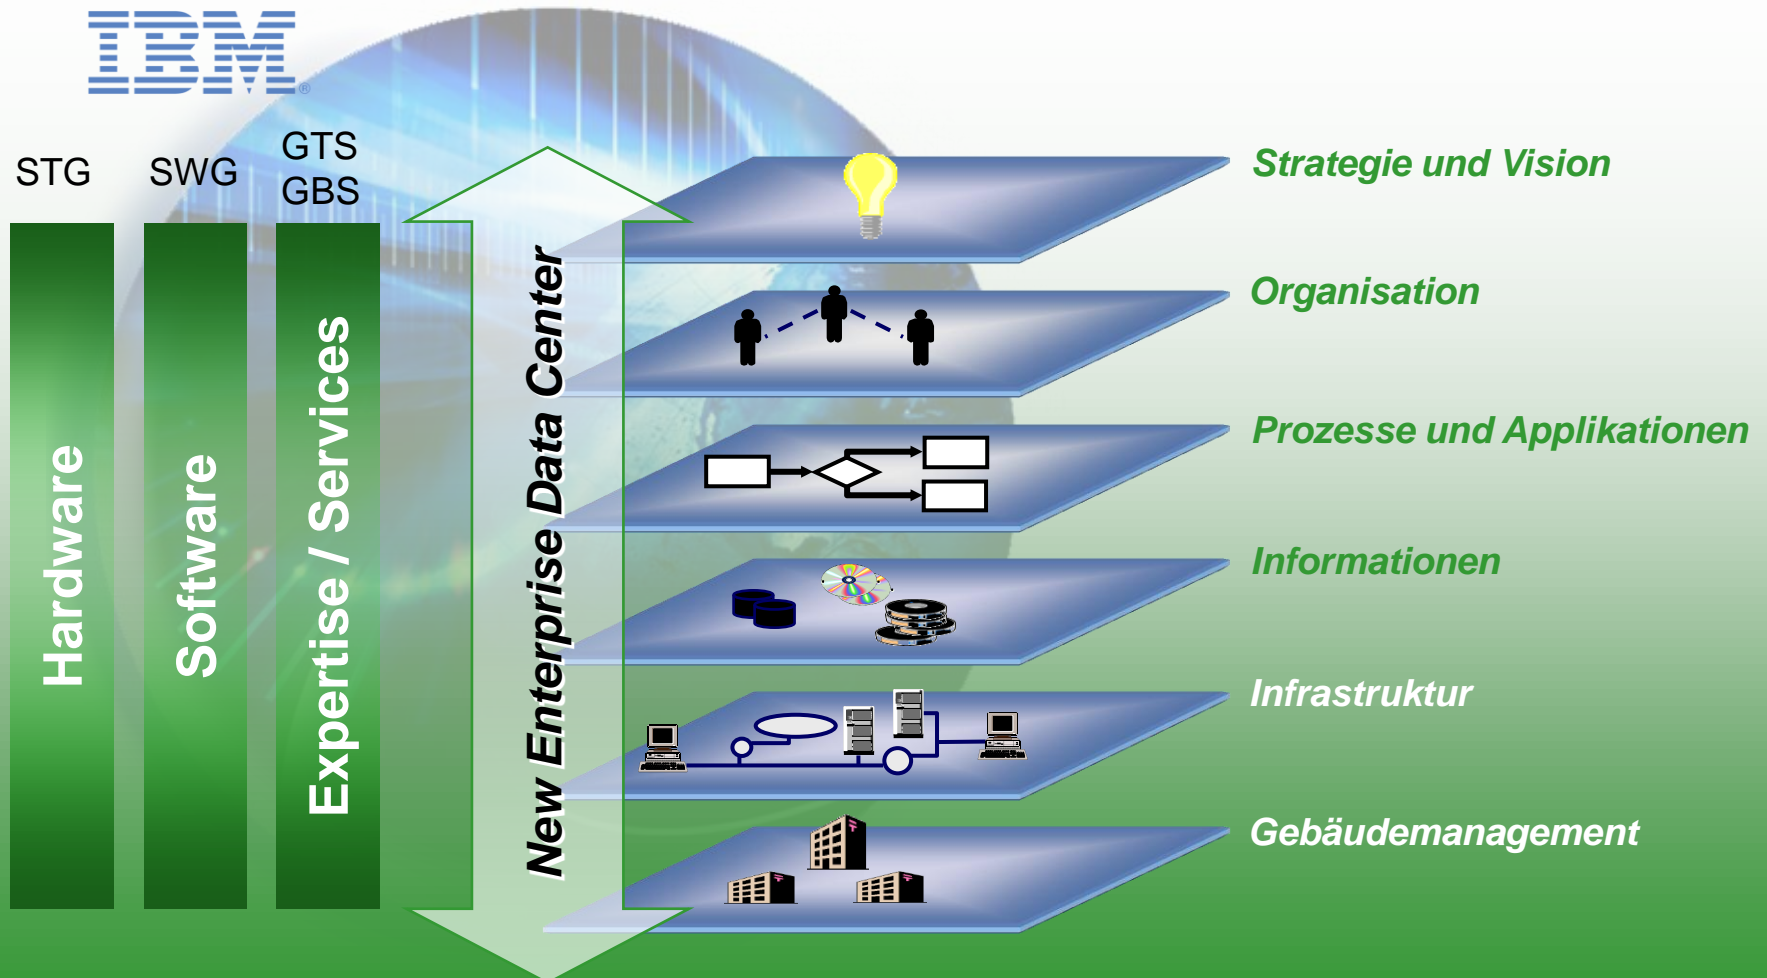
IBM

STG SWG GTS GBS

Hardware

Software

Expertise / Services

New Enterprise Data Center

Strategie und Vision

Organisation

Prozesse und Applikationen

Informationen

Infrastruktur

Gebäudemanagement